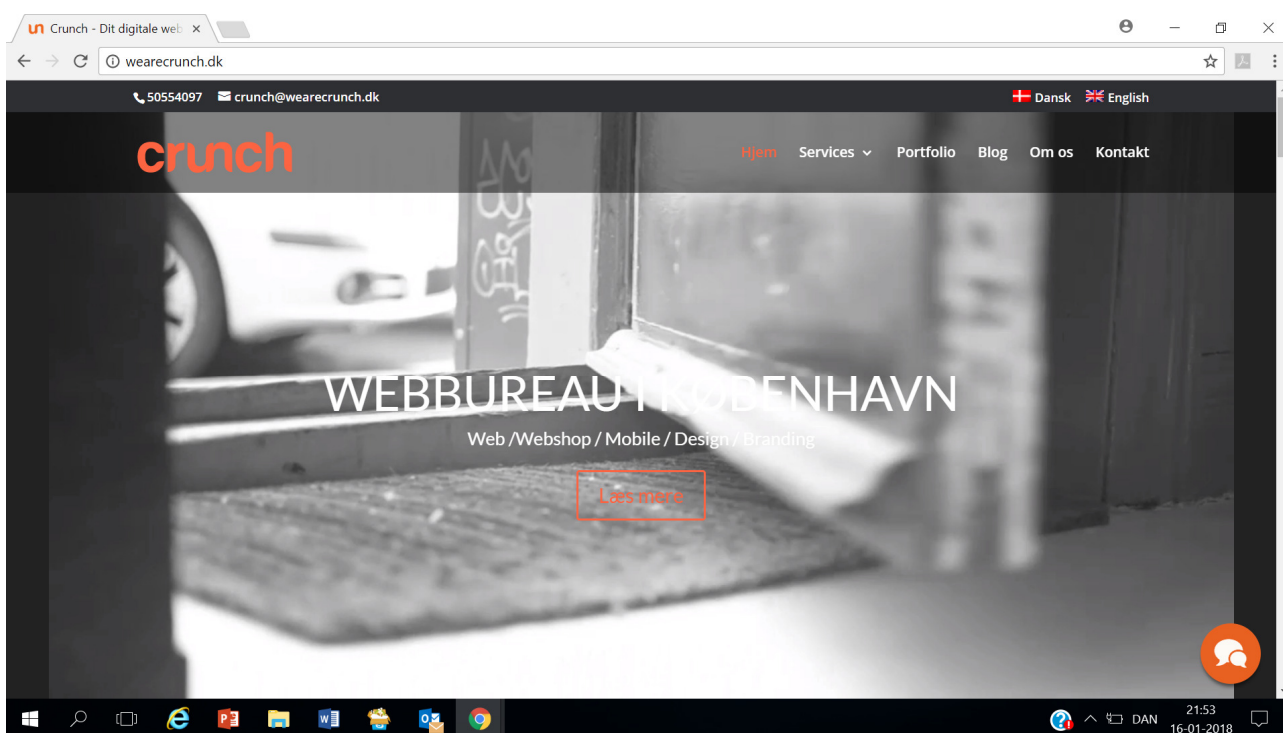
Crunch - Dit digitale web ×

wearecrunch.dk

50554097 crunch@wearecrunch.dk

Dansk English

crunch

Hjem Services Portfolio Blog Om os Kontakt

WEBBUREAU I KØBENHAVN

Web /Webshop / Mobile / Design / Branding

Læs mere

DAN 21:53 16-01-2018